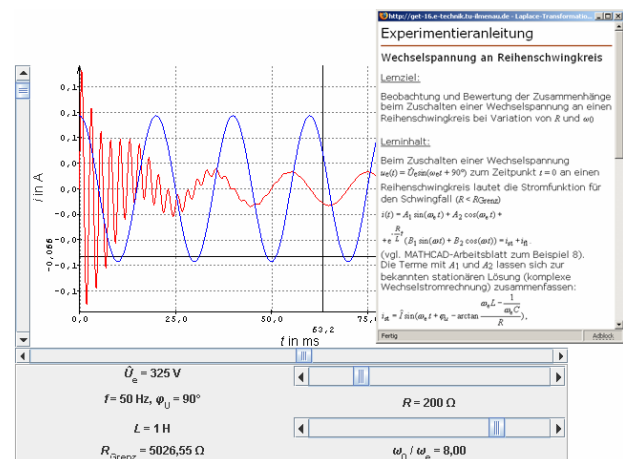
http://get-16.e-technik.tu-ilmenau.de - Laplace-Transformatio...

Experimentieranleitung

Wechselspannung an Reihenschwingkreis

Lernziel:

Beobachtung und Bewertung der Zusammenhänge beim Zuschalten einer Wechselspannung an einen Reihenschwingkreis bei Variation von $R$ und $\omega_0$

Lerninhalt:

Beim Zuschalten einer Wechselspannung $u_e(t) = \hat{U}_e \sin(\omega_e t + 90°)$ zum Zeitpunkt $t = 0$ an einen Reihenschwingkreis lautet die Stromfunktion für den Schwingfall ($R < R_{Grenz}$)

$i(t) = A_1 \sin(\omega_e t) + A_2 \cos(\omega_e t) +$

$+ e^{-\frac{R}{L}t}(B_1 \sin(\omega t) + B_2 \cos(\omega t)) = i_{st} + i_{fl}$

(vgl. MATHCAD-Arbeitsblatt zum Beispiel 8). Die Terme mit $A_1$ und $A_2$ lassen sich zur bekannten stationären Lösung (komplexe Wechselstromrechnung) zusammenfassen:

$i_{st} = \hat{I} \sin\left(\omega_e t + \varphi_u - \arctan\frac{\omega_e L - \frac{1}{\omega_e C}}{R}\right)$,

Fertig

Adblock

0,1
0,1
0,1
0,1
0,0
-0,0
-0,066
-0,1
-0,1
-0,1

$i$ in A

0,0
25,0
50,0
63,2
75,0
$t$ in ms

$\hat{U}_e$ = 325 V

$f$ = 50 Hz, $\varphi_U$ = 90°

$R$ = 200 Ω

$L$ = 1 H

$R_{Grenz}$ = 5026,55 Ω

$\omega_0$ / $\omega_e$ = 8,00